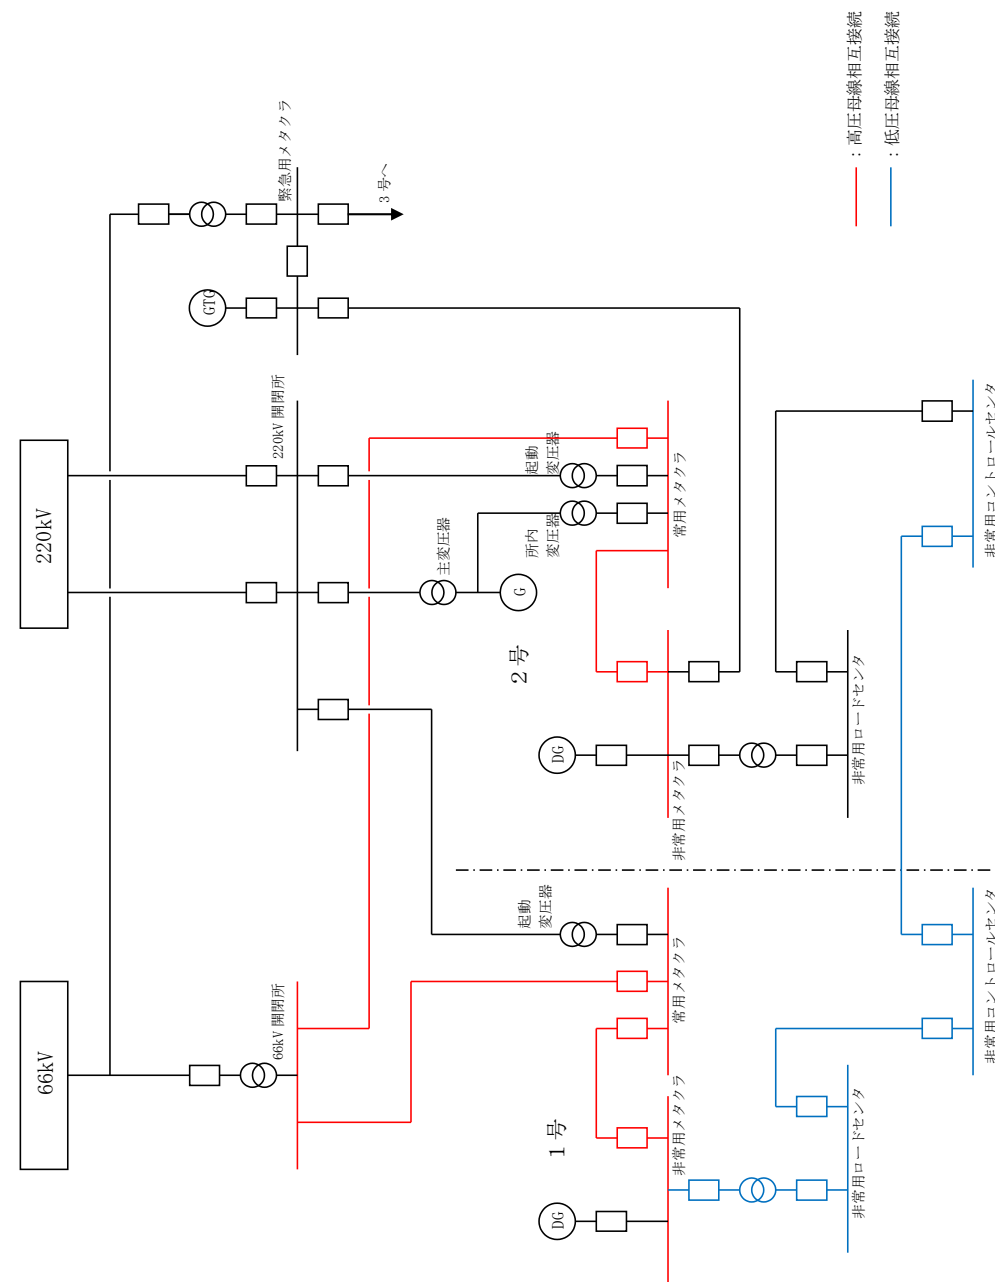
：高圧母線相互接続
：低圧母線相互接続

緊急用メタクラ
3号へ
GTG
220kV
220kV 開閉所
起動変圧器
所内変圧器
主変圧器
G
常用メタクラ
2号
DG
非常用メタクラ
非常用ロードセンタ
非常用コントロールセンタ
66kV
66kV 開閉所
起動変圧器
常用メタクラ
1号
非常用メタクラ
DG
非常用ロードセンタ
非常用コントロールセンタ